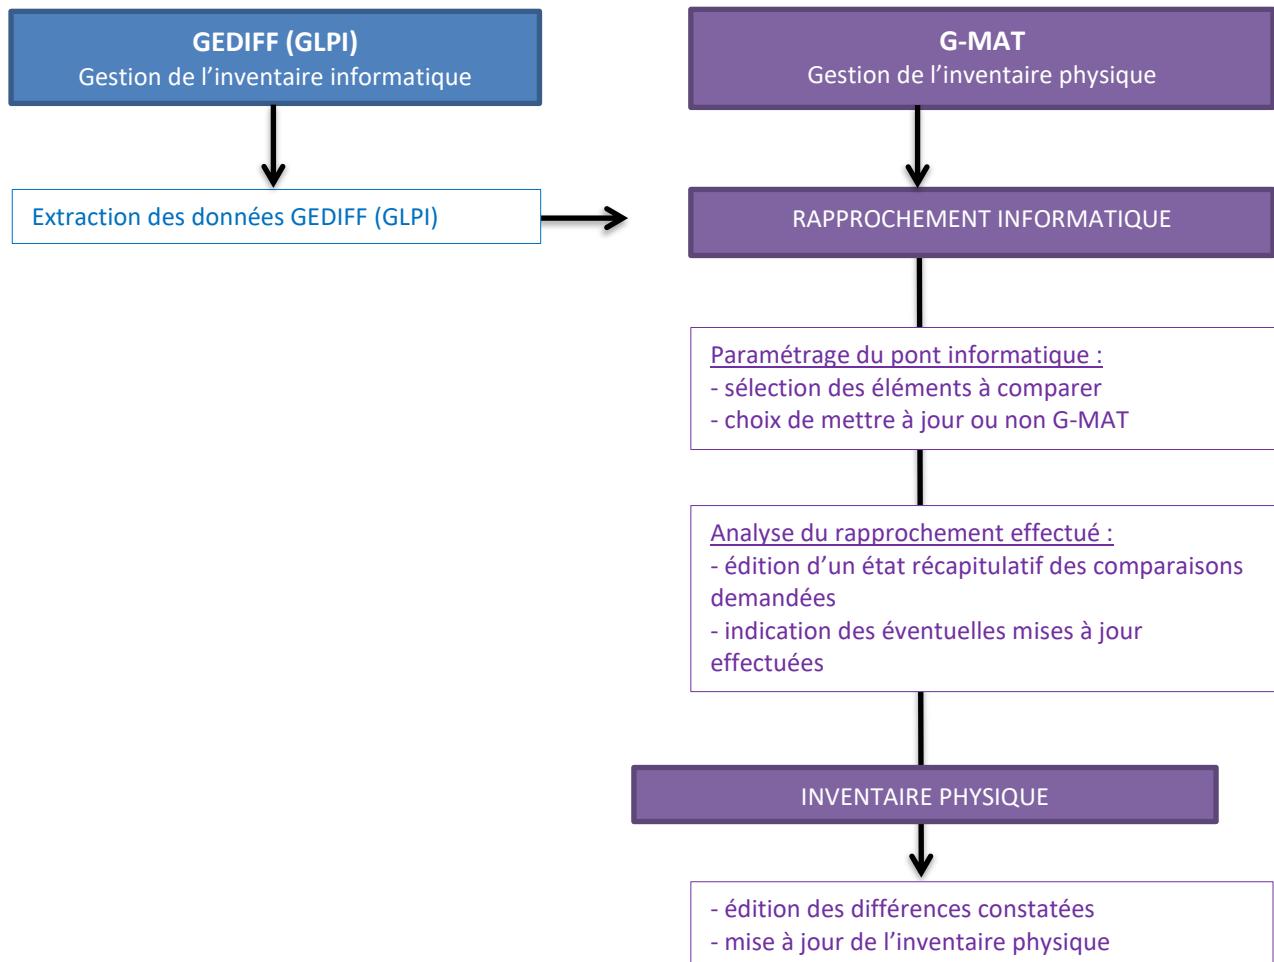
GEDIFF (GLPI)
Gestion de l’inventaire informatique

Extraction des données GEDIFF (GLPI)

G-MAT
Gestion de l’inventaire physique

RAPPROCHEMENT INFORMATIQUE

Paramétrage du pont informatique :
- sélection des éléments à comparer
- choix de mettre à jour ou non G-MAT

Analyse du rapprochement effectué :
- édition d’un état récapitulatif des comparaisons demandées
- indication des éventuelles mises à jour effectuées

INVENTAIRE PHYSIQUE

- édition des différences constatées
- mise à jour de l’inventaire physique